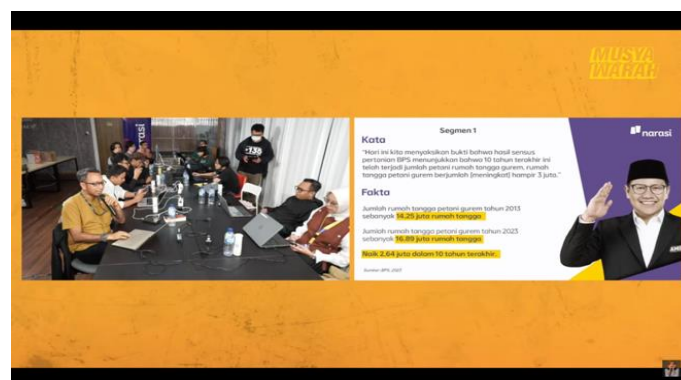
MUSYA WARAH

rasi

139

Segmen 1

narasi

Kata

"Hari ini kita menyaksikan bukti bahwa hasil sensus pertanian BPS menunjukkan bahwa 10 tahun terakhir ini telah terjadi jumlah petani rumah tangga gurem, rumah tangga petani gurem berjumlah (meningkat) hampir 3 juta."

Fakta

Jumlah rumah tangga petani gurem tahun 2013 sebanyak 14.25 juta rumah tangga.

Jumlah rumah tangga petani gurem tahun 2023 sebanyak 16.89 juta rumah tangga.

Naik 2.64 juta dalam 10 tahun terakhir.

Sumber: BPS, 2023